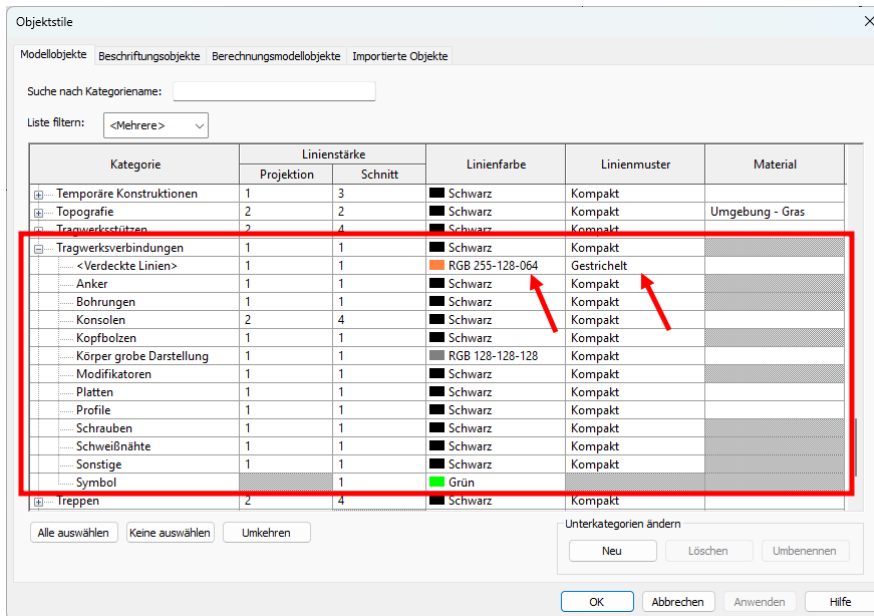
Objektstile

Modellobjekte | Beschriftungsobjekte | Berechnungsmodellobjekte | Importierte Objekte

Suche nach Kategoriename:

Liste filtern: <Mehrere>

| Kategorie | Linienstärke Projektion | Linienstärke Schnitt | Linienfarbe | Linienmuster | Material |
|---|---|---|---|---|---|
| Temporäre Konstruktionen | 1 | 3 | Schwarz | Kompakt | |
| Topografie | 2 | 2 | Schwarz | Kompakt | Umgebung - Gras |
| Tragwerksstützen | 2 | 4 | Schwarz | Kompakt | |
| Tragwerksverbindungen | 1 | 1 | Schwarz | Kompakt | |
| <Verdeckte Linien> | 1 | 1 | RGB 255-128-064 | Gestrichelt | |
| Anker | 1 | 1 | Schwarz | Kompakt | |
| Bohrungen | 1 | 1 | Schwarz | Kompakt | |
| Konsolen | 2 | 4 | Schwarz | Kompakt | |
| Kopfbolzen | 1 | 1 | Schwarz | Kompakt | |
| Körper grobe Darstellung | 1 | 1 | RGB 128-128-128 | Kompakt | |
| Modifikatoren | 1 | 1 | Schwarz | Kompakt | |
| Platten | 1 | 1 | Schwarz | Kompakt | |
| Profile | 1 | 1 | Schwarz | Kompakt | |
| Schrauben | 1 | 1 | Schwarz | Kompakt | |
| Schweißnähte | 1 | 1 | Schwarz | Kompakt | |
| Sonstige | 1 | 1 | Schwarz | Kompakt | |
| Symbol | | 1 | Grün | | |
| Treppen | 2 | 4 | Schwarz | Kompakt | |

Alle auswählen | Keine auswählen | Umkehren

Unterkategorien ändern
Neu | Löschen | Umbenennen

OK | Abbrechen | Anwenden | Hilfe